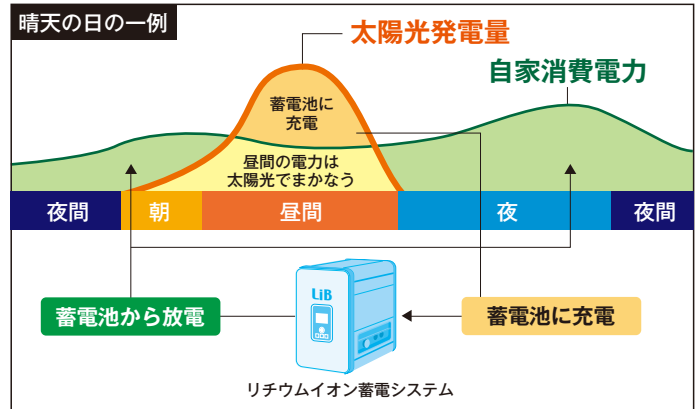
晴天の日の一例

太陽光発電量

自家消費電力

蓄電池に充電

昼間の電力は太陽光でまかなう

| 夜間 | 朝 | 昼間 | 夜 | 夜間 |
|---|---|---|---|---|

LiB

蓄電池から放電

蓄電池に充電

リチウムイオン蓄電システム